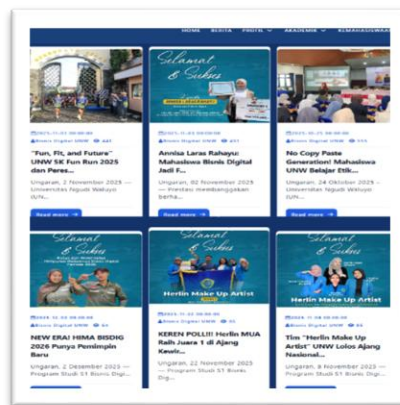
HOME BERITA PROFIL AKADEMIK KEMAHASISWAAN

2025-11-03 00:00:00
Bisnis Digital UNW 441
"Fun, Fit, and Future" UNW 5K Fun Run 2025 dan Peres...
Ungaran, 2 November 2025 — Universitas Ngudi Waluyo (UN...
Read more →

Selamat & Sukses
2025-11-03 00:00:00
Bisnis Digital UNW 451
Annisa Laras Rahayu: Mahasiswa Bisnis Digital Jadi F...
Ungaran, 02 November 2025 — Prestasi membanggakan berha...
Read more →

2025-10-25 00:00:00
Bisnis Digital UNW 173
No Copy Paste Generation! Mahasiswa UNW Belajar Etik...
Ungaran, 24 Oktober 2025 – Universitas Ngudi Waluyo (UN...
Read more →

Selamat & Sukses
2025-11-04 00:00:00
Bisnis Digital UNW 66
NEW ERA! HIMA BISDIG 2026 Punya Pemimpin Baru
Ungaran, 2 Desember 2025 — Program Studi S1 Bisnis Digi...

Selamat & Sukses
Herlin Make Up Artist
2025-11-22 00:00:00
Bisnis Digital UNW 60
KEREN POLL!! Herlin MUA Raih Juara 1 di Ajang Kewir...
Ungaran, 22 November 2025 — Program Studi S1 Bisnis Dig...

Selamat & Sukses
Herlin Make Up Artist
2025-11-08 00:00:00
Bisnis Digital UNW 66
Tim "Herlin Make Up Artist" UNW Lolos Ajang Nasional...
Ungaran, 8 November 2025 — Program Studi S1 Bisnis Digi...